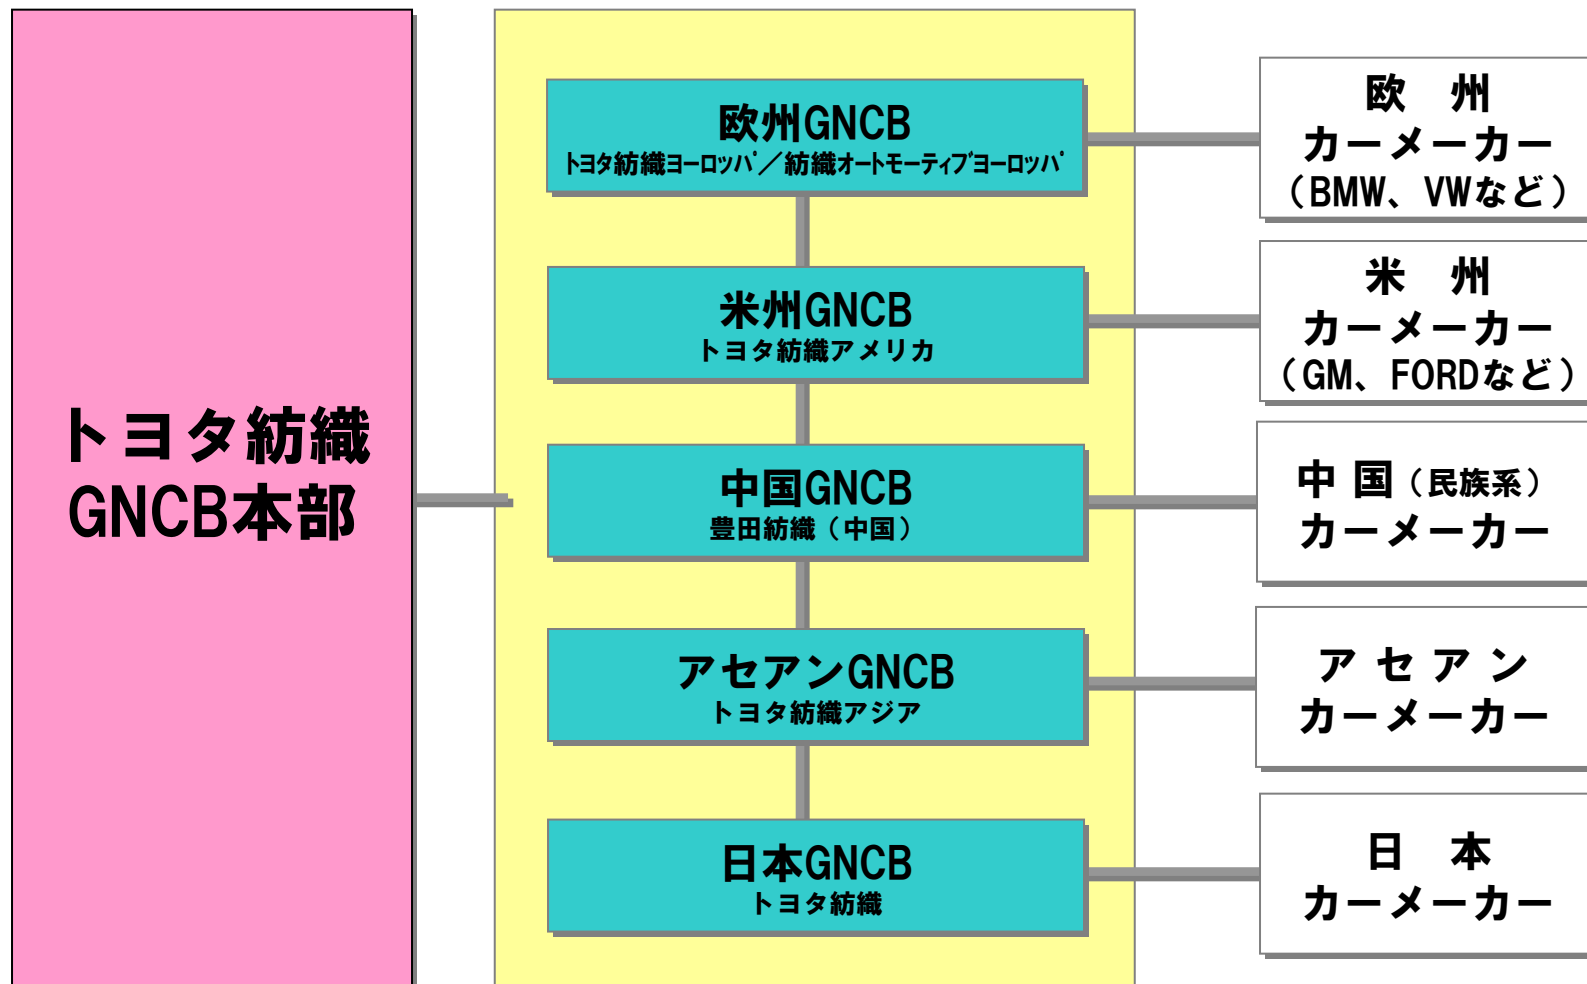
トヨタ紡織
GNCB本部

欧州GNCB
ﾄﾖﾀ紡織ﾖｰﾛｯﾊﾟ／紡織ｵｰﾄﾓｰﾃｨﾌﾞﾖｰﾛｯﾊﾟ

米州GNCB
トヨタ紡織アメリカ

中国GNCB
豊田紡織（中国）

アセアンGNCB
トヨタ紡織アジア

日本GNCB
トヨタ紡織

欧　州
カーメーカー
（BMW、VWなど）

米　州
カーメーカー
（GM、FORDなど）

中 国（民族系）
カーメーカー

アセアン
カーメーカー

日　本
カーメーカー